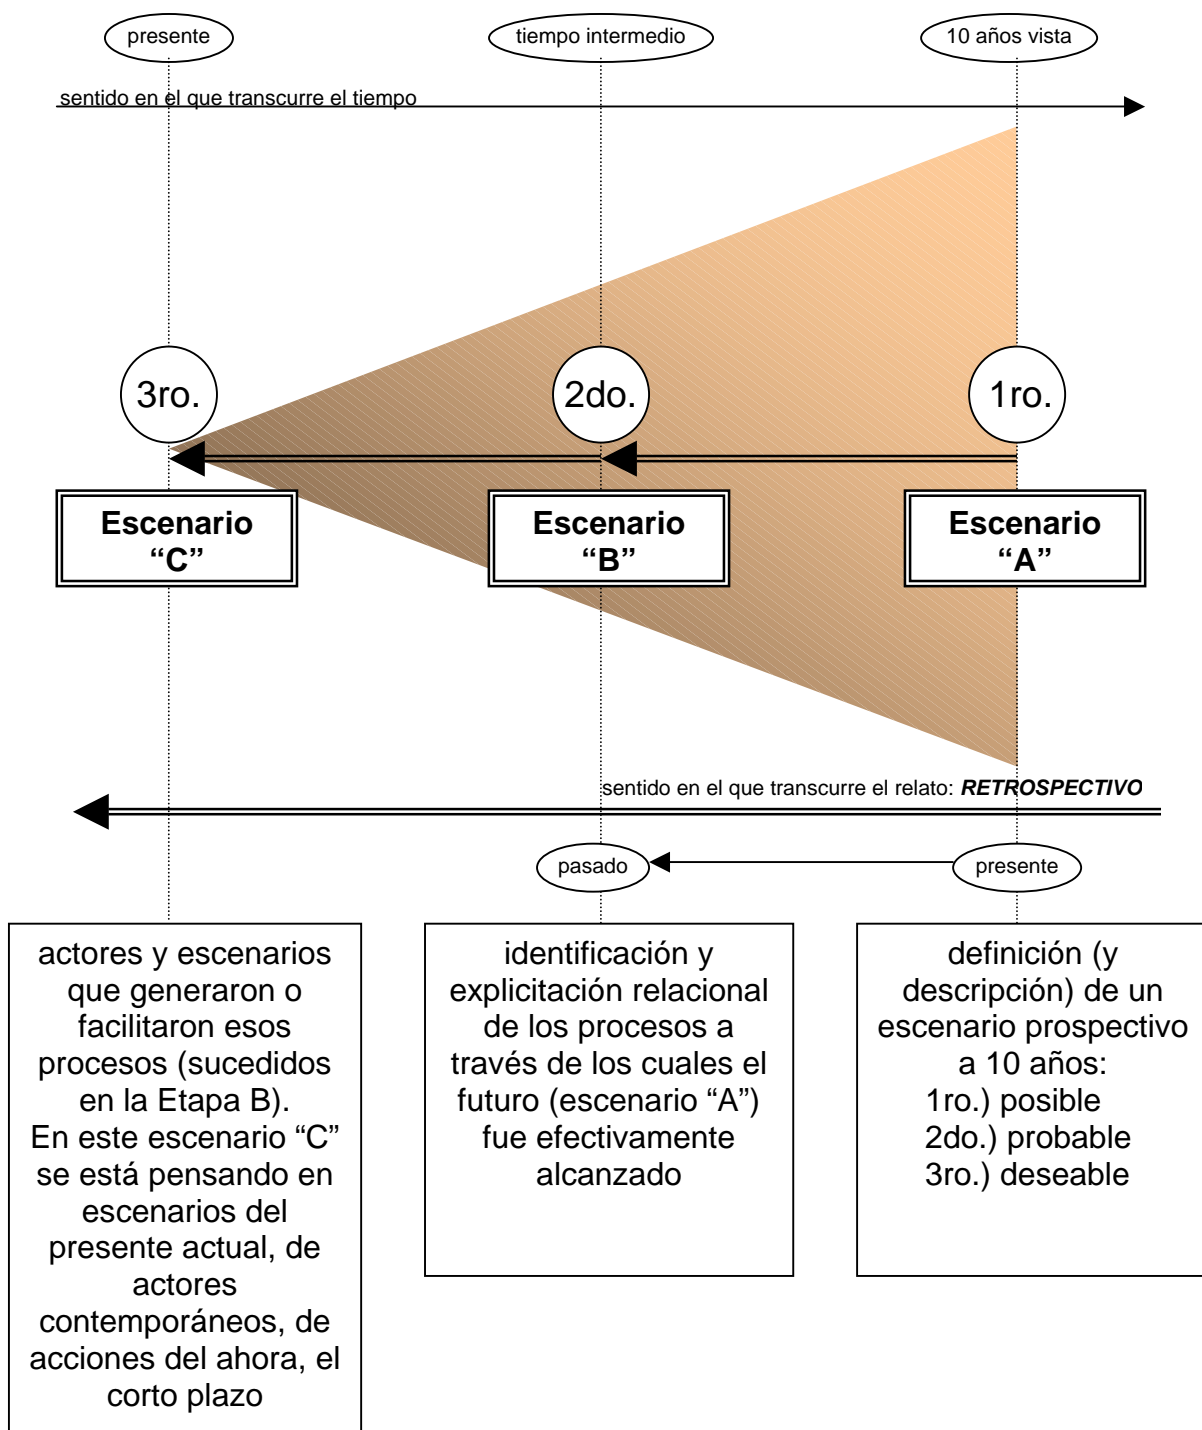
presente

tiempo intermedio

10 años vista

sentido en el que transcurre el tiempo

3ro.

2do.

1ro.

Escenario "C"

Escenario "B"

Escenario "A"

sentido en el que transcurre el relato: ***RETROSPECTIVO***

pasado

presente

actores y escenarios que generaron o facilitaron esos procesos (sucedidos en la Etapa B). En este escenario "C" se está pensando en escenarios del presente actual, de actores contemporáneos, de acciones del ahora, el corto plazo

identificación y explicitación relacional de los procesos a través de los cuales el futuro (escenario "A") fue efectivamente alcanzado

definición (y descripción) de un escenario prospectivo a 10 años:
1ro.) posible
2do.) probable
3ro.) deseable